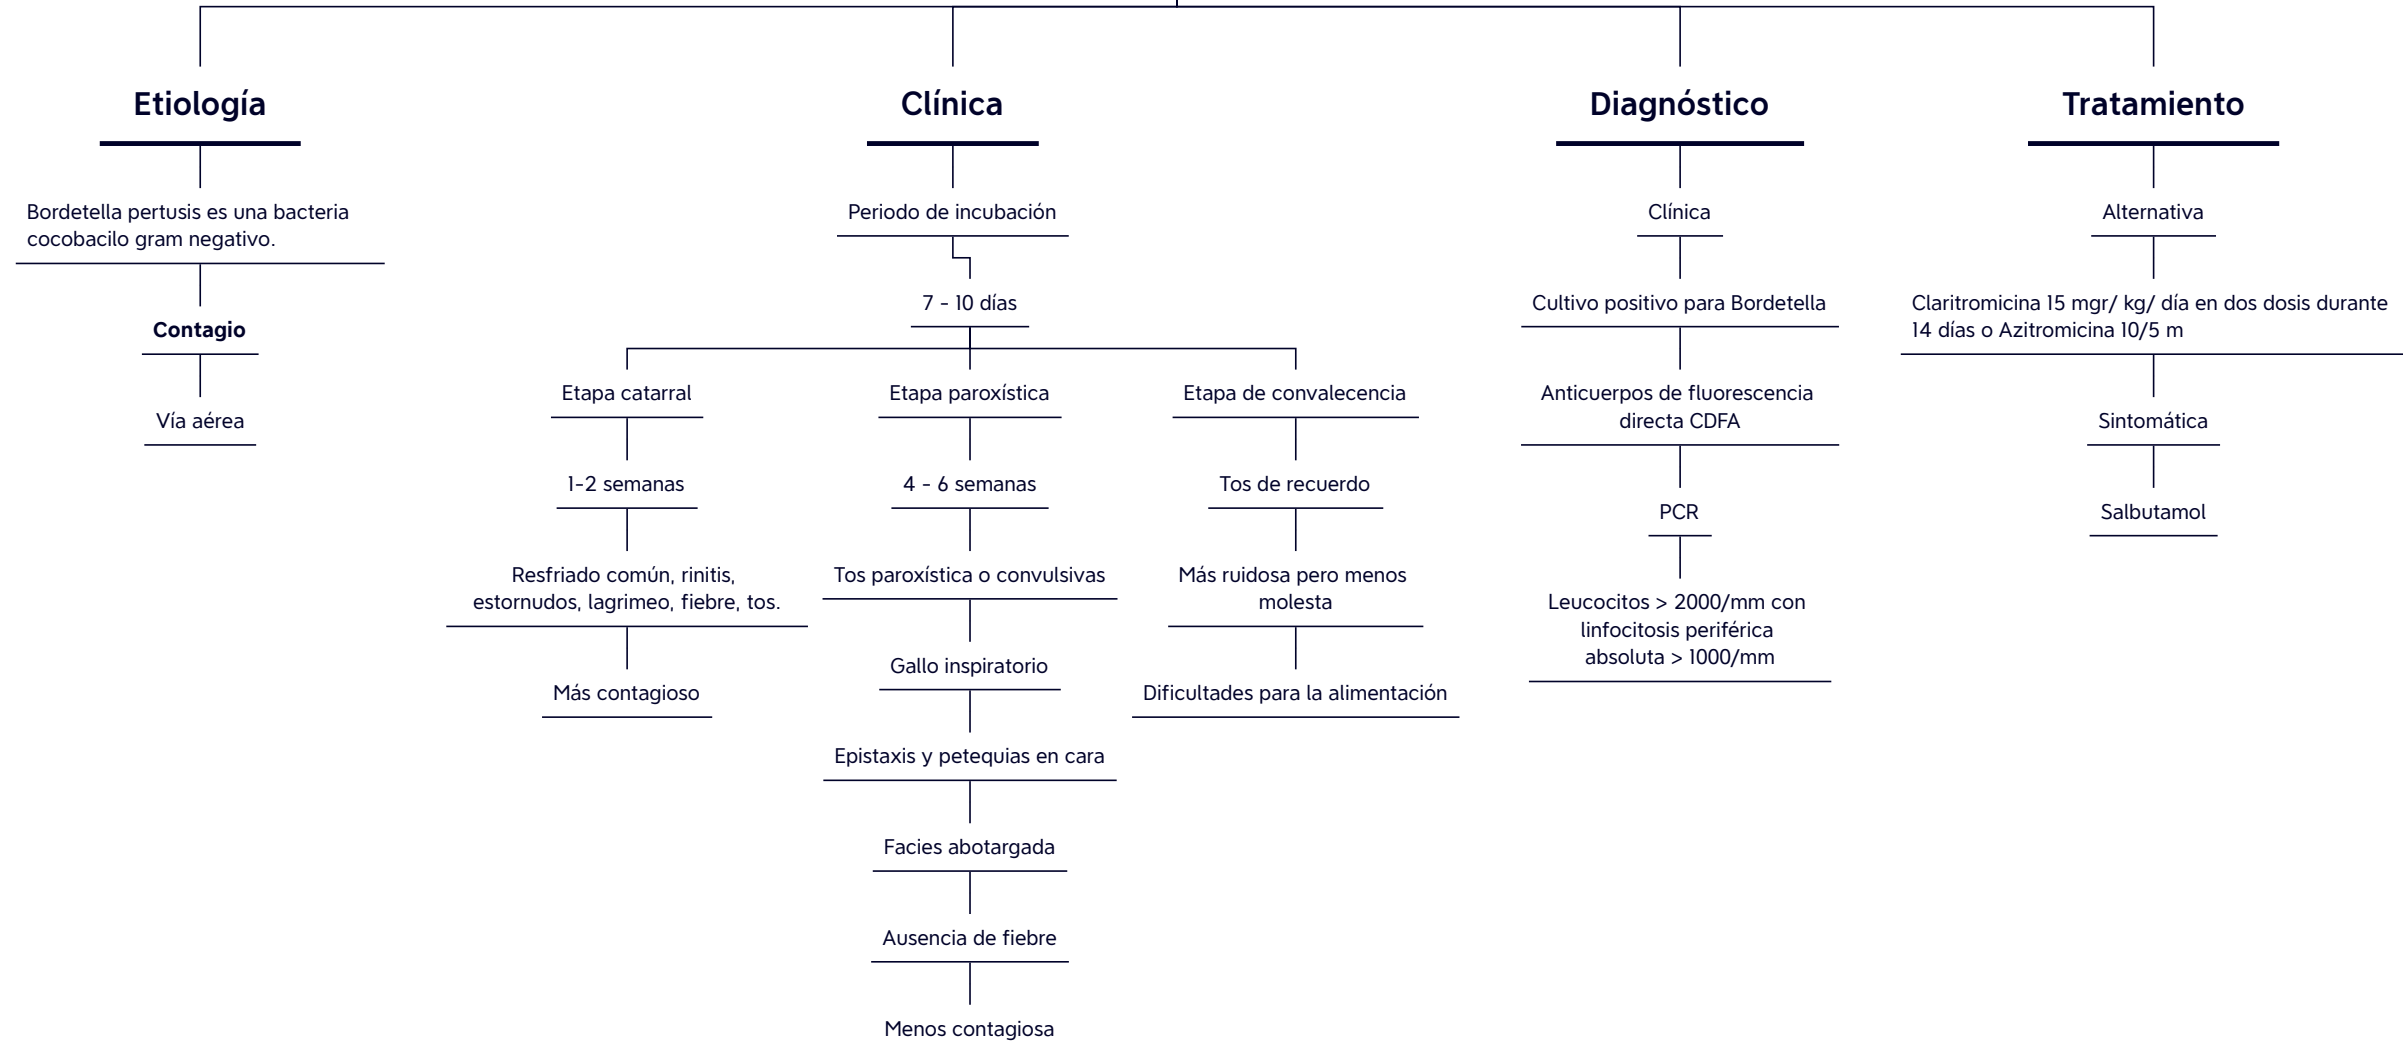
Etiología

Bordetella pertusis es una bacteria cocobacilo gram negativo.

Contagio

Vía aérea

Clínica

Periodo de incubación

7 - 10 días

Etapa catarral

1-2 semanas

Resfriado común, rinitis, estornudos, lagrimeo, fiebre, tos.

Más contagioso

Etapa paroxística

4 - 6 semanas

Tos paroxística o convulsivas

Gallo inspiratorio

Epistaxis y petequias en cara

Facies abotargada

Ausencia de fiebre

Menos contagiosa

Etapa de convalecencia

Tos de recuerdo

Más ruidosa pero menos molesta

Dificultades para la alimentación

Diagnóstico

Clínica

Cultivo positivo para Bordetella

Anticuerpos de fluorescencia directa CDFA

PCR

Leucocitos > 2000/mm con linfocitosis periférica absoluta > 1000/mm

Tratamiento

Alternativa

Claritromicina 15 mgr/ kg/ día en dos dosis durante 14 días o Azitromicina 10/5 m

Sintomática

Salbutamol